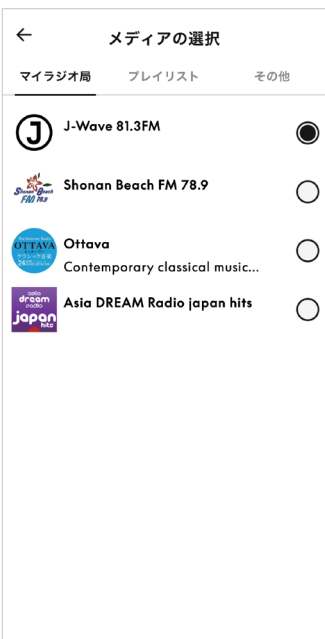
←

メディアの選択

マイラジオ局　プレイリスト　その他

J

J-Wave 81.3FM

Shonan Beach FM 78.9

Shonan Beach FM 78.9

OTTAVA

Ottava

Contemporary classical music...

asia dream radio japan hits

Asia DREAM Radio japan hits